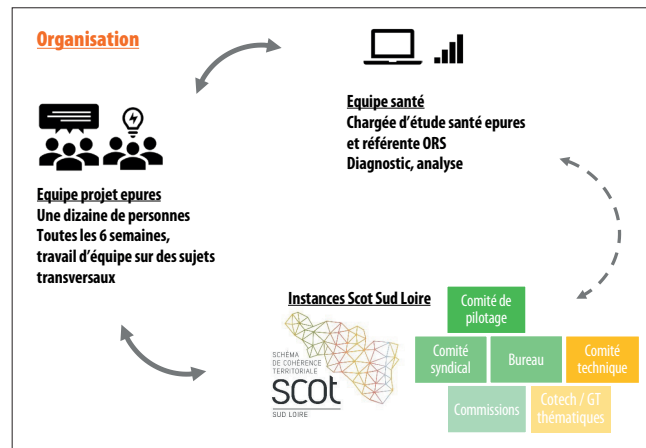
Organisation

Equipe santé
Chargée d'étude santé epures
et référente ORS
Diagnostic, analyse

Equipe projet epures
Une dizaine de personnes
Toutes les 6 semaines, travail d'équipe sur des sujets transversaux

Instances Scot Sud Loire

SCHÉMA DE COHÉRENCE TERRITORIALE
scot
SUD LOIRE

Comité de pilotage

Comité syndical

Bureau

Comité technique

Commissions

Cotech / GT thématiques